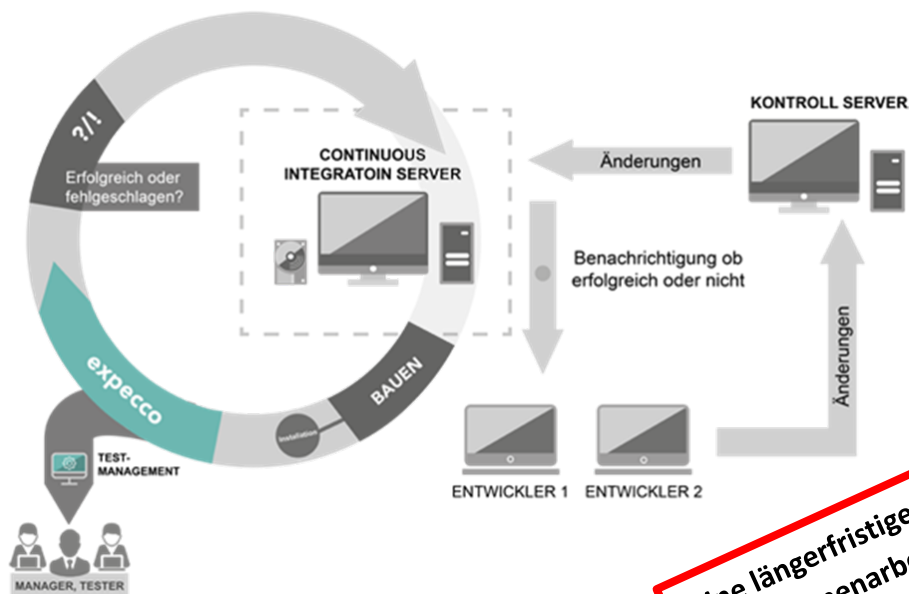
?/!

Erfolgreich oder fehlgeschlagen?

CONTINUOUS INTEGRATOIN SERVER

KONTROLL SERVER

Änderungen

Benachrichtigung ob erfolgreich oder nicht

Änderungen

expecco

BAUEN

Installation

TEST-MANAGEMENT

ENTWICKLER 1

ENTWICKLER 2

MANAGER, TESTER

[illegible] längerfristige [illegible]enarb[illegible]